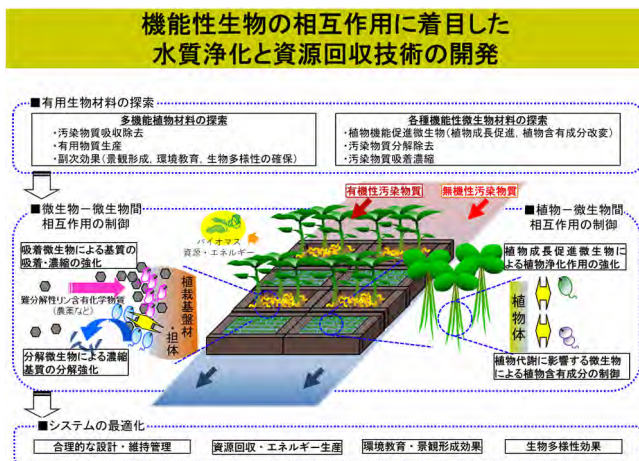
機能性生物の相互作用に着目した
水質浄化と資源回収技術の開発

■有用生物材料の探索

多機能植物材料の探索
・汚染物質吸収除去
・有用物質生産
・副次効果（景観形成，環境教育，生物多様性の確保）

各種機能性微生物材料の探索
・植物機能促進微生物（植物成長促進，植物含有成分改変）
・汚染物質分解除去
・汚染物質吸着濃縮

■微生物ー微生物間
相互作用の制御

有機性汚染物質

無機性汚染物質

■植物ー微生物間
相互作用の制御

バイオマス
資源・エネルギー

吸着微生物による基質の吸着・濃縮の強化

難分解性リン含有化学物質
（農薬など）

植栽基盤材・担体

分解微生物による濃縮基質の分解強化

植物成長促進微生物による植物浄化作用の強化

植物体

植物代謝に影響する微生物による植物含有成分の制御

■システムの最適化

合理的な設計・維持管理

資源回収・エネルギー生産

環境教育・景観形成効果

生物多様性効果